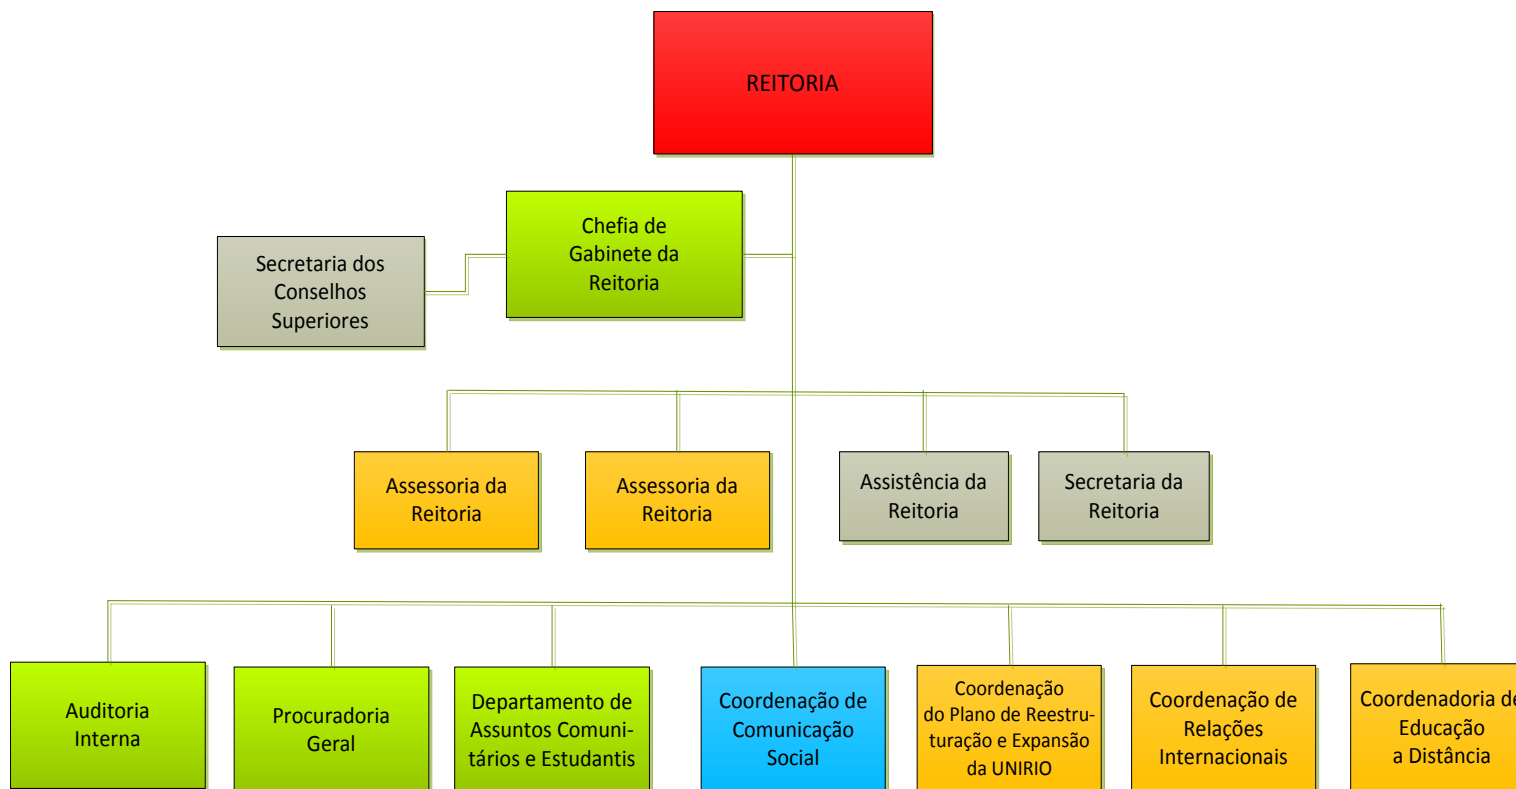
REITORIA

Chefia de Gabinete da Reitoria

Secretaria dos Conselhos Superiores

Assessoria da Reitoria

Assessoria da Reitoria

Assistência da Reitoria

Secretaria da Reitoria

Auditoria Interna

Procuradoria Geral

Departamento de Assuntos Comunitários e Estudantis

Coordenação de Comunicação Social

Coordenação do Plano de Reestruturação e Expansão da UNIRIO

Coordenação de Relações Internacionais

Coordenadoria de Educação a Distância